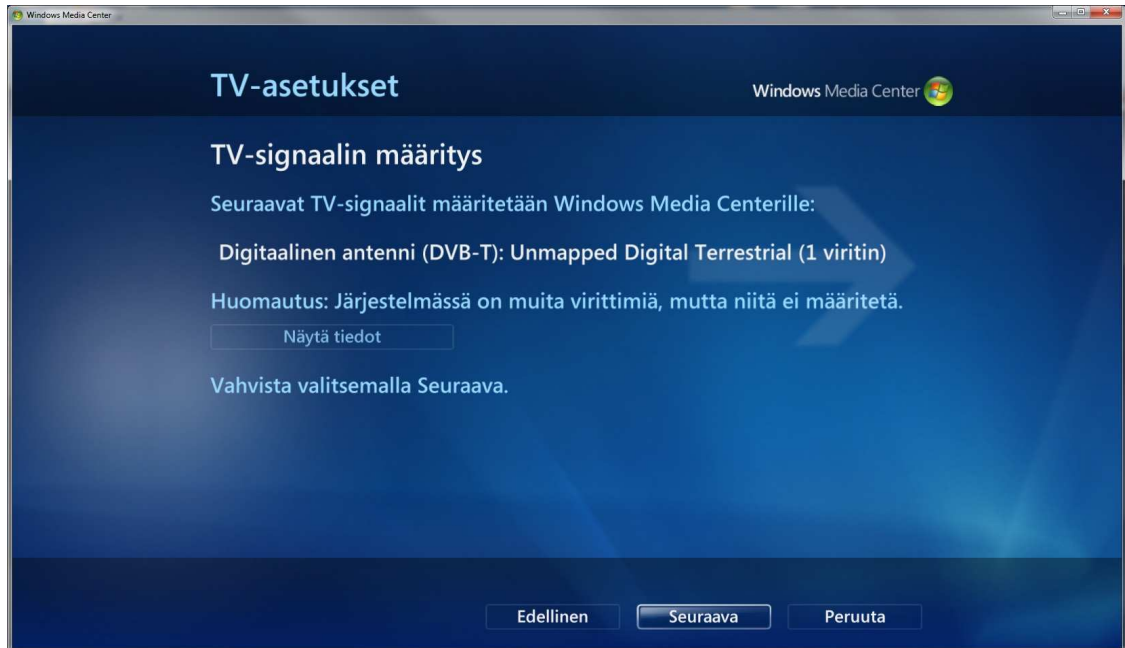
Windows Media Center

TV-asetukset

Windows Media Center

TV-signaalin määritys

Seuraavat TV-signaalit määritetään Windows Media Centerille:

Digitaalinen antenni (DVB-T): Unmapped Digital Terrestrial (1 viritin)

Huomautus: Järjestelmässä on muita virittimiä, mutta niitä ei määritetä.

Näytä tiedot

Vahvista valitsemalla Seuraava.

Edellinen

Seuraava

Peruuta